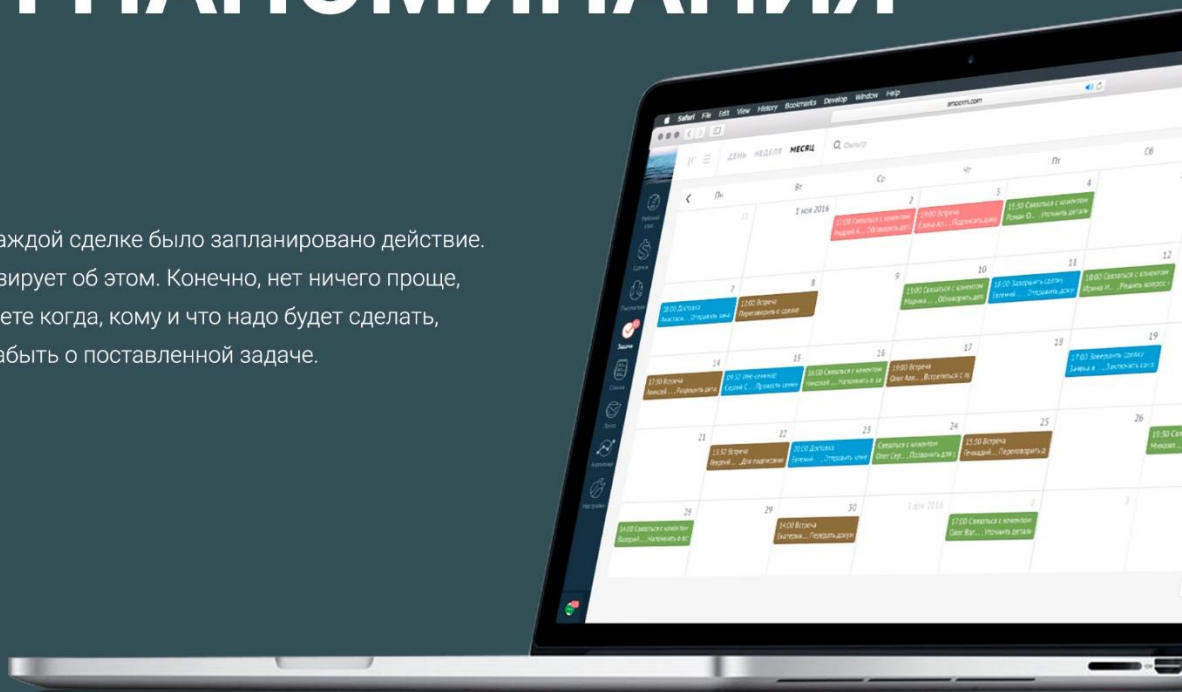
НАПОМИНАНИЯ

аждой сделке было запланировано действие. вирует об этом. Конечно, нет ничего проще, ете когда, кому и что надо будет сделать, абыть о поставленной задаче.

Safari File Edit View History Bookmarks Develop Window Help

amocrm.com

ДЕНЬ НЕДЕЛЯ МЕСЯЦ

Пн Вт Ср Чт Пт Сб

1 ноя 2016

2

3

4

13:00 Связаться с клиентом

15:00 Встреча

15:50 Связаться с клиентом

7

8

9

10

11

12

16:00 Договор

12:00 Встреча

13:00 Связаться с клиентом

18:00 Заподписать сделку

18:00 Связаться с клиентом

14

15

16

17

18

19

17:30 Встреча

09:32 Уже отменил

16:00 Связаться с клиентом

19:00 Встреча

17:00 Завершить сделку

21

22

23

24

25

26

15:00 Встреча

20:00 Договор

Связаться с клиентом

15:00 Встреча

15:50 Свя

28

29

30

1 дек 2016

2

3

14:00 Связаться с клиентом

14:00 Встреча

17:00 Связаться с клиентом

Сделки

Задачи

Списки

Почта

Аналитика

Настройки